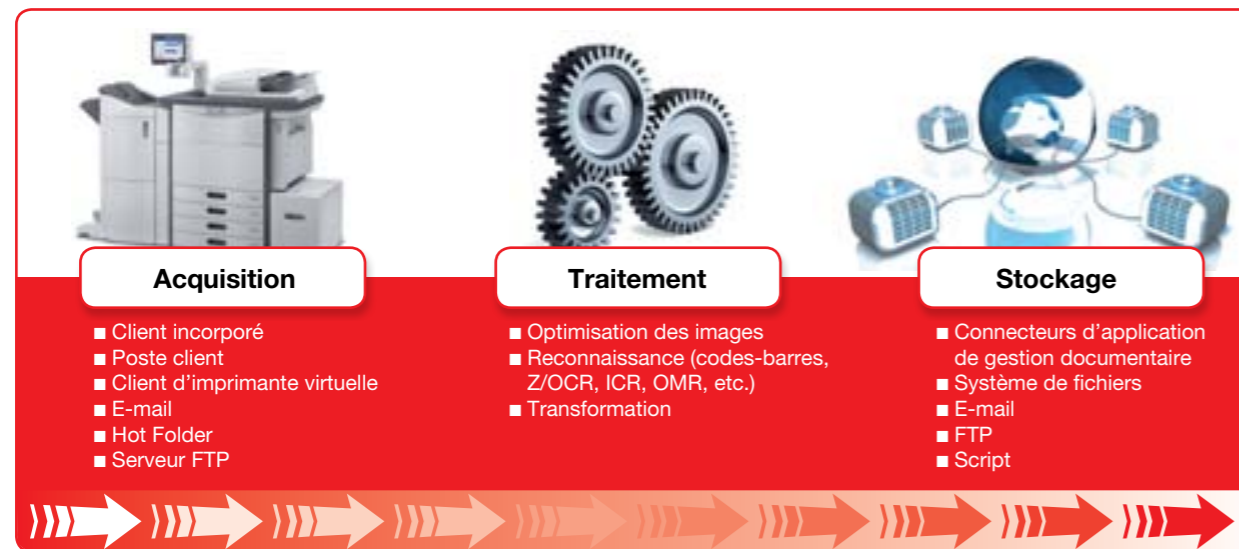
Acquisition

■ Client incorporé
■ Poste client
■ Client d’imprimante virtuelle
■ E-mail
■ Hot Folder
■ Serveur FTP

Traitement

■ Optimisation des images
■ Reconnaissance (codes-barres, Z/OCR, ICR, OMR, etc.)
■ Transformation

Stockage

■ Connecteurs d’application de gestion documentaire
■ Système de fichiers
■ E-mail
■ FTP
■ Script